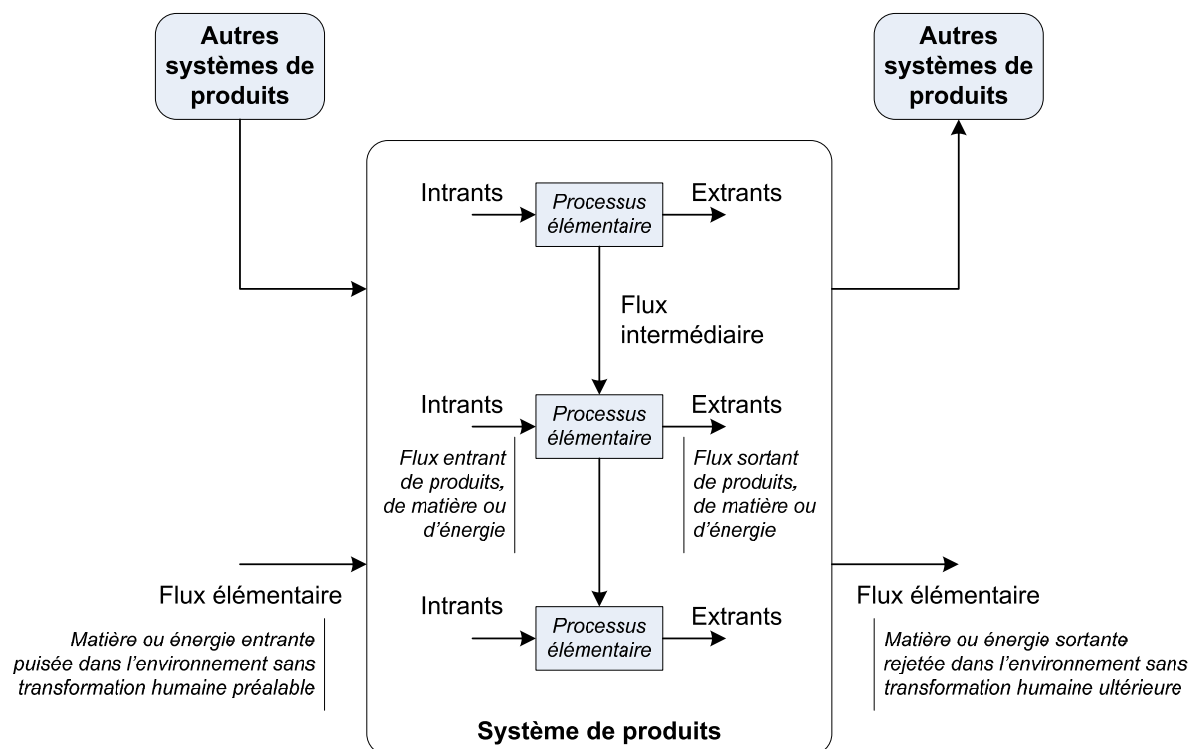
Autres systèmes de produits

Autres systèmes de produits

Intrants

Processus élémentaire

Extrants

Flux intermédiaire

Intrants

Processus élémentaire

Extrants

Flux entrant de produits, de matière ou d'énergie

Flux sortant de produits, de matière ou d'énergie

Flux élémentaire

Matière ou énergie entrante puisée dans l'environnement sans transformation humaine préalable

Intrants

Processus élémentaire

Extrants

Flux élémentaire

Matière ou énergie sortante rejetée dans l'environnement sans transformation humaine ultérieure

Système de produits